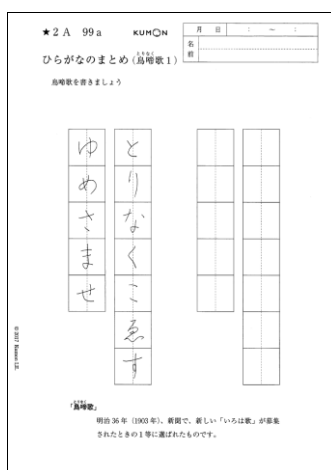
★2A 99a KUMON

月 日 : ~ :

名前

ひらがなのまとめ（鳥啼歌１）

とりなくうた

鳥啼歌を書きましょう

とりなくこゑす

ゆめさませ

© 2017 Kumon I.E.

「鳥啼歌」

とりなくうた

明治36年（1903年）、新聞で、新しい「いろは歌」が募集されたときの１等に選ばれたものです。